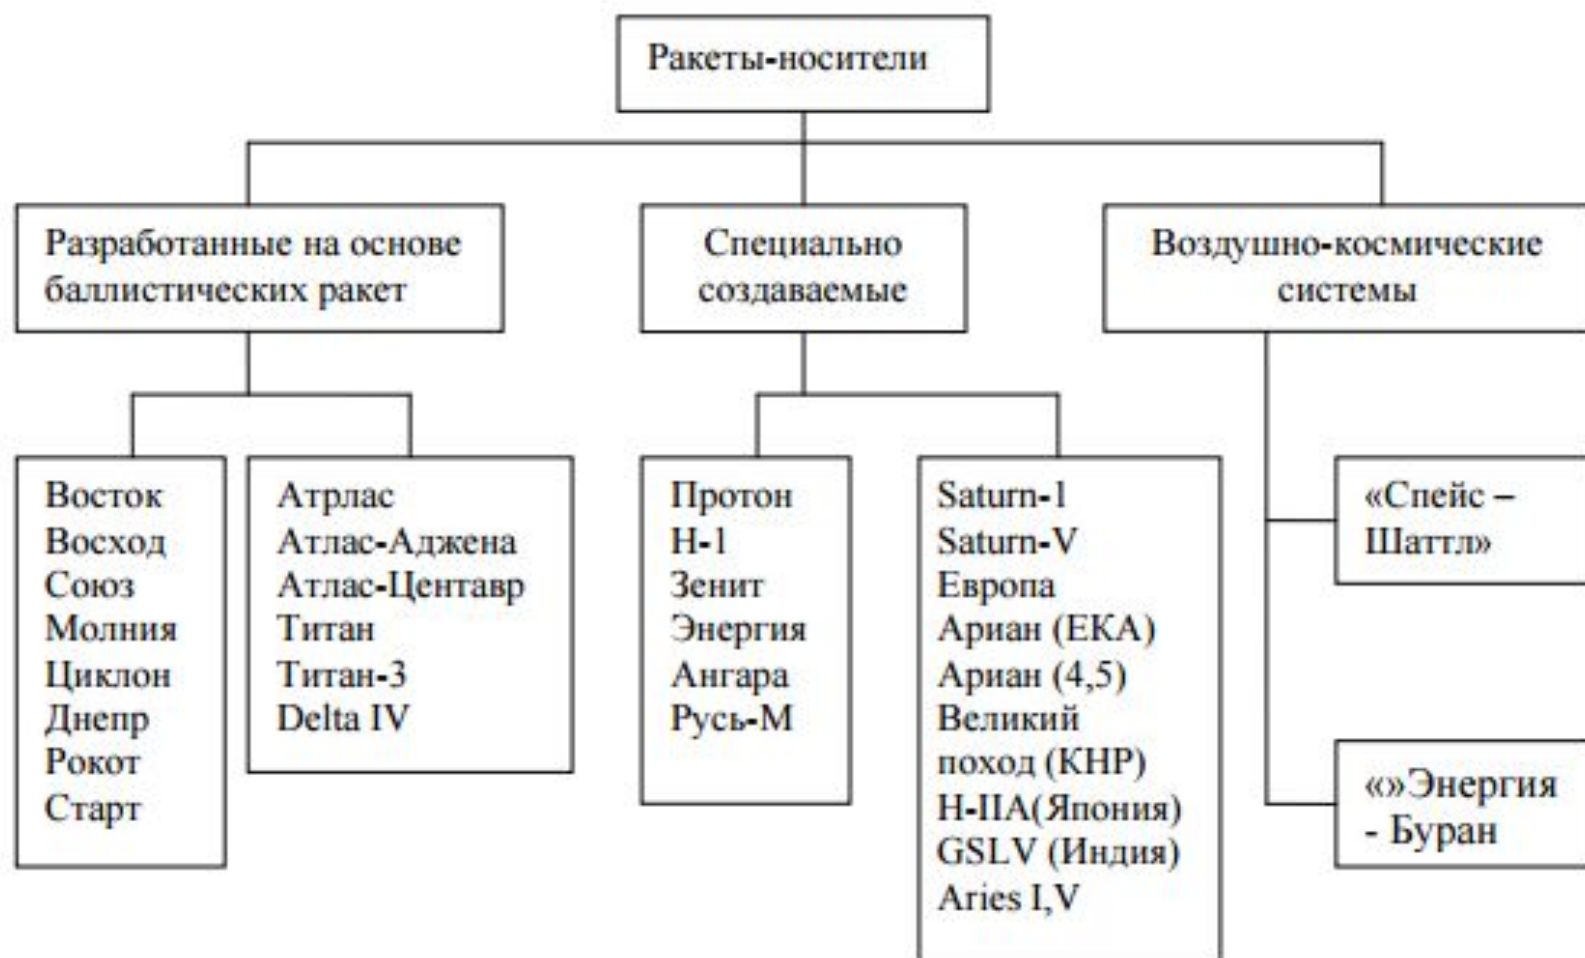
Ракеты-носители

Разработанные на основе баллистических ракет

Специально создаваемые

Воздушно-космические системы

Восток
Восход
Союз
Молния
Циклон
Днепр
Рокот
Старт

Атрлас
Атлас-Аджена
Атлас-Центавр
Титан
Титан-3
Delta IV

Протон
Н-1
Зенит
Энергия
Ангара
Русь-М

Saturn-1
Saturn-V
Европа
Ариан (ЕКА)
Ариан (4,5)
Великий поход (КНР)
H-IIA(Япония)
GSLV (Индия)
Aries I,V

«Спейс – Шаттл»

«»Энергия - Буран